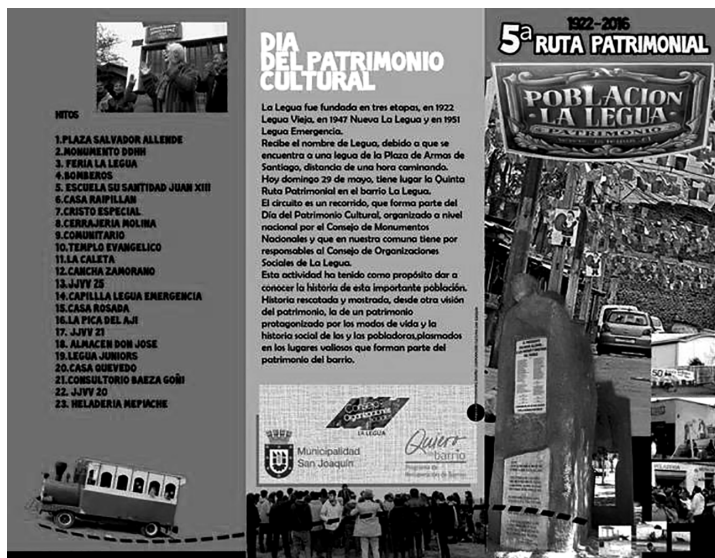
HITOS

1.PLAZA SALVADOR ALLENDE
2.MONUMENTO DDHH
3. FERIA LA LEGUA
4.BOMBEROS
5. ESCUELA SU SANTIDAD JUAN XIII
6.CASA RAIPILLAN
7.CRISTO ESPECIAL
8.CERRAJERIA MOLINA
9.COMUNITARIO
10.TEMPLO EVANGELICO
11.LA CALETA
12. CANCHA ZAMORANO
13.JJVV 25
14.CAPILLA LEGUA EMERGENCIA
15.CASA ROSADA
16.LA PICA DEL AJI
17. JJVV 21
18. ALMACEN DON JOSE
19.LEGUA JUNIORS
20.CASA QUEVEDO
21.CONSULTORIO BAEZA GOÑI
22. JJVV 20
23. HELADERIA MEPIACHE

DIA DEL PATRIMONIO CULTURAL

La Legua fue fundada en tres etapas, en 1922 Legua Vieja, en 1947 Nueva La Legua y en 1951 Legua Emergencia.
Recibe el nombre de Legua, debido a que se encuentra a una legua de la Plaza de Armas de Santiago, distancia de una hora caminando.
Hoy domingo 29 de mayo, tiene lugar la Quinta Ruta Patrimonial en el barrio La Legua.
El circuito es un recorrido, que forma parte del Día del Patrimonio Cultural, organizado a nivel nacional por el Consejo de Monumentos Nacionales y que en nuestra comuna tiene por responsables al Consejo de Organizaciones Sociales de La Legua.
Esta actividad ha tenido como propósito dar a conocer la historia de esta importante población. Historia rescatada y mostrada, desde otra visión del patrimonio, la de un patrimonio protagonizado por los modos de vida y la historia social de los y las pobladoras,plasmados en los lugares valiosos que forman parte del patrimonio del barrio.

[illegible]
LA LEGUA
Municipalidad San Joaquín
Quiero mi barrio
Programa de Recuperación de Barrios

1922-2016
5ª RUTA PATRIMONIAL
POBLACION LA LEGUA
PATRIMONIO